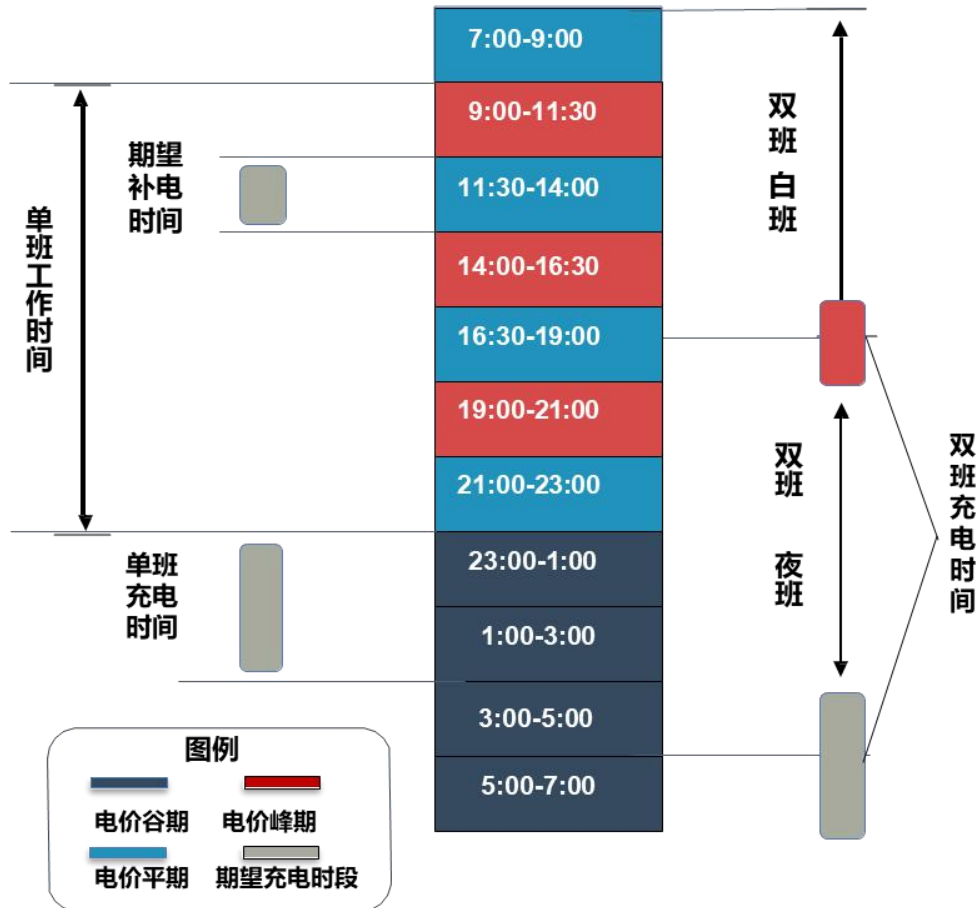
7:00-9:00
9:00-11:30
11:30-14:00
14:00-16:30
16:30-19:00
19:00-21:00
21:00-23:00
23:00-1:00
1:00-3:00
3:00-5:00
5:00-7:00

单班工作时间

期望补电时间

单班充电时间

双班 白班

双班 夜班

双班充电时间

图例
电价谷期
电价峰期
电价平期
期望充电时段